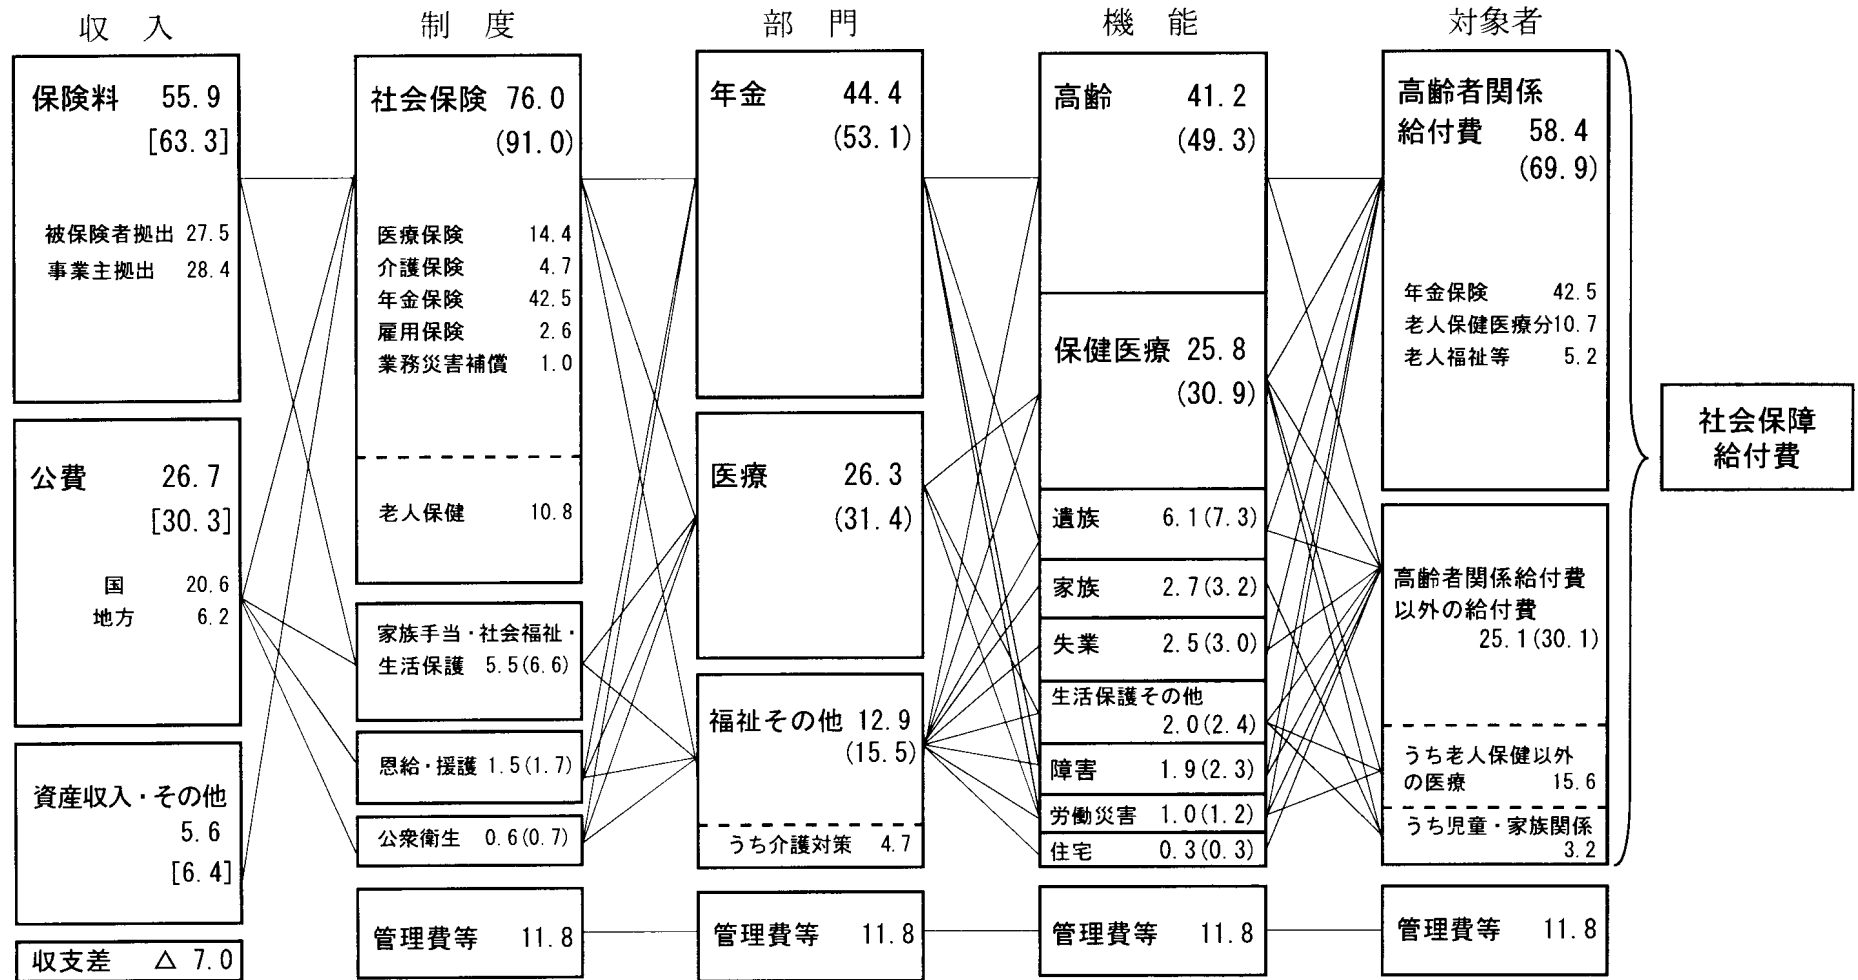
収入

保険料 55.9 [63.3]

被保険者拠出 27.5
事業主拠出 28.4

公費 26.7 [30.3]

国 20.6
地方 6.2

資産収入・その他 5.6 [6.4]

収支差 △ 7.0

制度

社会保険 76.0 (91.0)

医療保険 14.4
介護保険 4.7
年金保険 42.5
雇用保険 2.6
業務災害補償 1.0

老人保健 10.8

家族手当・社会福祉・生活保護 5.5(6.6)

恩給・援護 1.5(1.7)

公衆衛生 0.6(0.7)

管理費等 11.8

部門

年金 44.4 (53.1)

医療 26.3 (31.4)

福祉その他 12.9 (15.5)

うち介護対策 4.7

管理費等 11.8

機能

高齢 41.2 (49.3)

保健医療 25.8 (30.9)

遺族 6.1(7.3)

家族 2.7(3.2)

失業 2.5(3.0)

生活保護その他 2.0(2.4)

障害 1.9(2.3)

労働災害 1.0(1.2)

住宅 0.3(0.3)

管理費等 11.8

対象者

高齢者関係給付費 58.4 (69.9)

年金保険 42.5
老人保健医療分10.7
老人福祉等 5.2

高齢者関係給付費以外の給付費 25.1(30.1)

うち老人保健以外の医療 15.6

うち児童・家族関係 3.2

管理費等 11.8

社会保障給付費